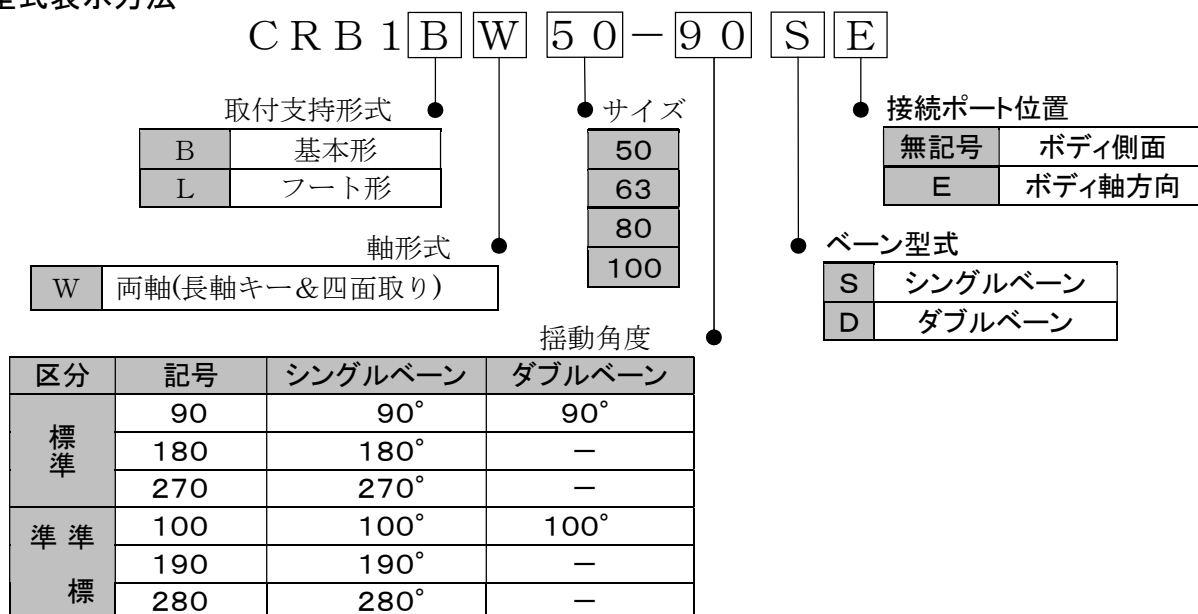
型式表示方法

CRB1 B W 50－90 S E

取付支持形式

| B | 基本形 |
|---|---|
| L | フート形 |

軸形式

| W | 両軸(長軸キー&四面取り) |
|---|---|

サイズ

| 50 |
|---|
| 63 |
| 80 |
| 100 |

接続ポート位置

| 無記号 | ボディ側面 |
|---|---|
| E | ボディ軸方向 |

ベーン型式

| S | シングルベーン |
|---|---|
| D | ダブルベーン |

揺動角度

| 区分 | 記号 | シングルベーン | ダブルベーン |
|---|---|---|---|
| 標準 | 90 | 90° | 90° |
| | 180 | 180° | － |
| | 270 | 270° | － |
| 準 準 標 | 100 | 100° | 100° |
| | 190 | 190° | － |
| | 280 | 280° | － |